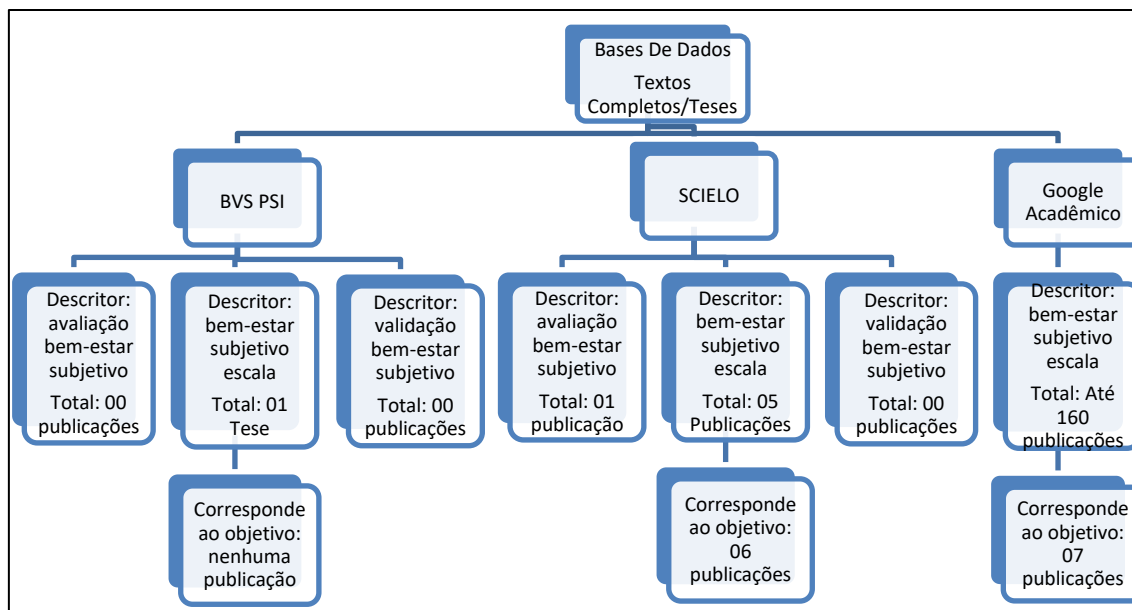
Bases De Dados

Textos Completos/Teses

BVS PSI

SCIELO

Google Acadêmico

Descritor: avaliação bem-estar subjetivo

Total: 00 publicações

Descritor: bem-estar subjetivo escala

Total: 01 Tese

Corresponde ao objetivo: nenhuma publicação

Descritor: validação bem-estar subjetivo

Total: 00 publicações

Descritor: avaliação bem-estar subjetivo

Total: 01 publicação

Descritor: bem-estar subjetivo escala

Total: 05 Publicações

Corresponde ao objetivo: 06 publicações

Descritor: validação bem-estar subjetivo

Total: 00 publicações

Descritor: bem-estar subjetivo escala

Total: Até 160 publicações

Corresponde ao objetivo: 07 publicações